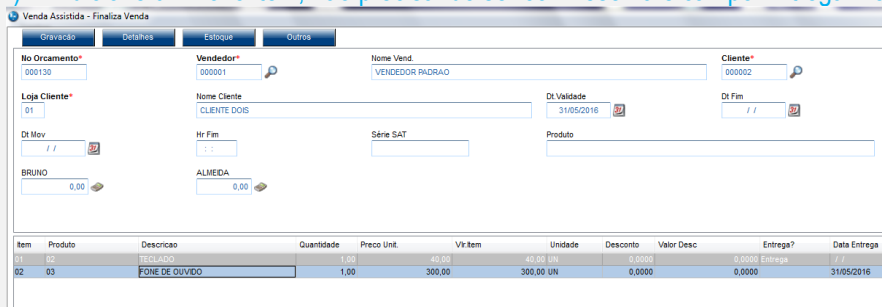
Venda Assistida - Finaliza Venda

Gravacão | Detalhes | Estoque | Outros

No Orcamento*
000130

Vendedor*
000001

Nome Vend.
VENDEDOR PADRAO

Cliente*
000002

Loja Cliente*
01

Nome Cliente
CLIENTE DOIS

Dt.Validade
31/05/2016

Dt Fim
/ /

Dt Mov
/ /

Hr Fim
: :

Série SAT

Produto

BRUNO
0,00

ALMEIDA
0,00

| Item | Produto | Descricao | Quantidade | Preco Unit. | Vlr.Item | Unidade | Desconto | Valor Desc | Entrega? | Data Entrega |
|---|---|---|---|---|---|---|---|---|---|---|
| 01 | 02 | TECLADO | 1,00 | 40,00 | 40,00 | UN | 0,0000 | 0,0000 | Entrega | / / |
| 02 | 03 | FONE DE OUVIDO | 1,00 | 300,00 | 300,00 | UN | 0,0000 | 0,0000 | | 31/05/2016 |